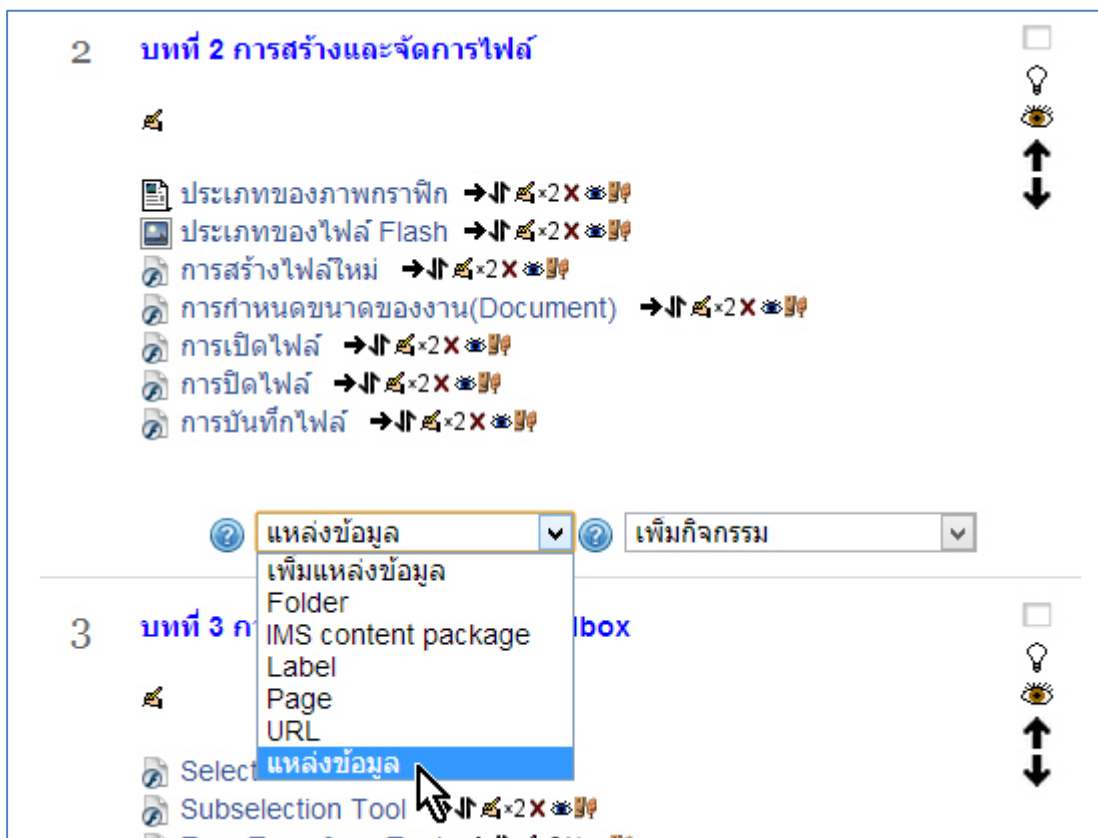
2 บทที่ 2 การสร้างและจัดการไฟล์

ประเภทของภาพกราฟิก ×2
ประเภทของไฟล์ Flash ×2
การสร้างไฟล์ใหม่ ×2
การกำหนดขนาดของงาน(Document) ×2
การเปิดไฟล์ ×2
การปิดไฟล์ ×2
การบันทึกไฟล์ ×2

แหล่งข้อมูล
เพิ่มกิจกรรม
เพิ่มแหล่งข้อมูล
Folder
IMS content package
Label
Page
URL
แหล่งข้อมูล

3 บทที่ 3 ก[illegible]lbox

Select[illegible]
Subselection Tool ×2